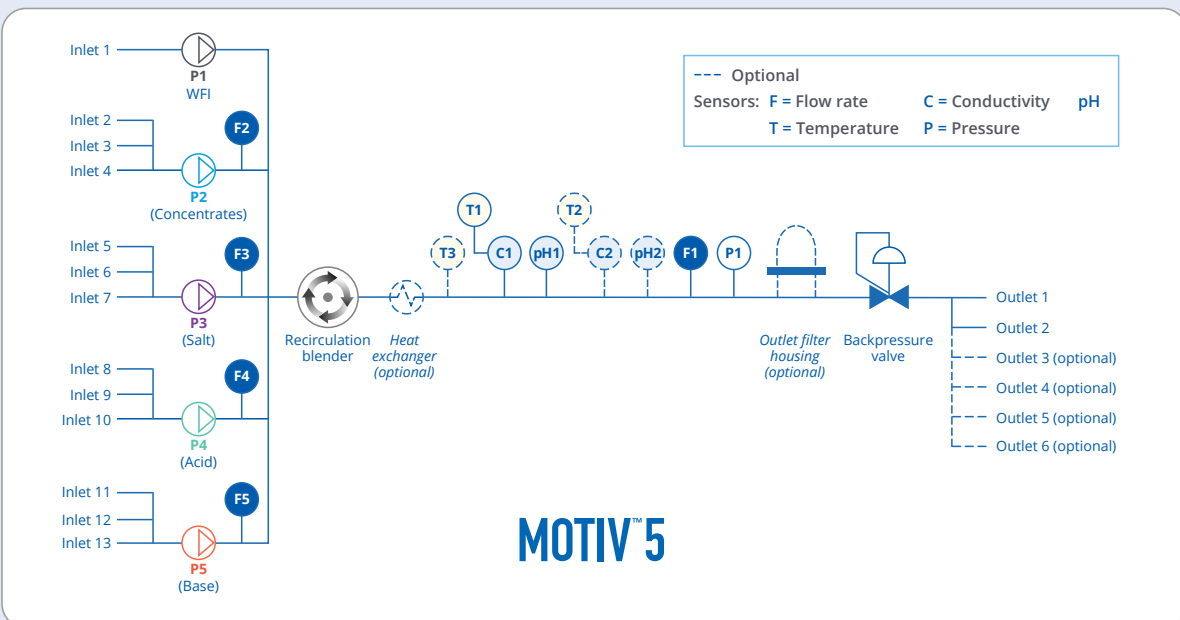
Inlet 1
P1
WFI
Inlet 2
Inlet 3
Inlet 4
F2
P2
(Concentrates)
Inlet 5
Inlet 6
Inlet 7
F3
P3
(Salt)
Inlet 8
Inlet 9
Inlet 10
F4
P4
(Acid)
Inlet 11
Inlet 12
Inlet 13
F5
P5
(Base)

--- Optional
Sensors: F = Flow rate C = Conductivity pH
T = Temperature P = Pressure

T1
T2
T3
C1
pH1
C2
pH2
F1
P1

Recirculation blender
Heat exchanger (optional)
Outlet filter housing (optional)
Backpressure valve

Outlet 1
Outlet 2
Outlet 3 (optional)
Outlet 4 (optional)
Outlet 5 (optional)
Outlet 6 (optional)

MOTIV™ 5